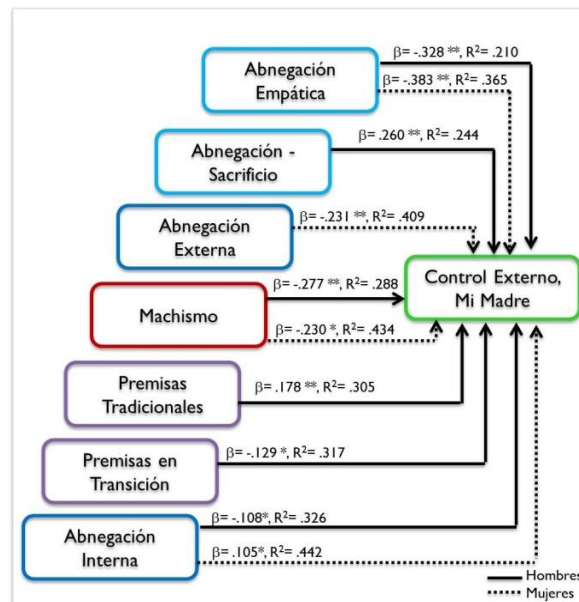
Abnegación Empática

$\beta$= -.328 **, $R^2$= .210

$\beta$= -.383 **, $R^2$= .365

Abnegación - Sacrificio

$\beta$= .260 **, $R^2$= .244

Abnegación Externa

$\beta$= -.231 **, $R^2$= .409

Control Externo, Mi Madre

Machismo

$\beta$= -.277 **, $R^2$= .288

$\beta$= -.230 *, $R^2$= .434

Premisas Tradicionales

$\beta$= .178 **, $R^2$= .305

Premisas en Transición

$\beta$= -.129 *, $R^2$= .317

Abnegación Interna

$\beta$= -.108*, $R^2$= .326

$\beta$= .105*, $R^2$= .442

Hombres

Mujeres